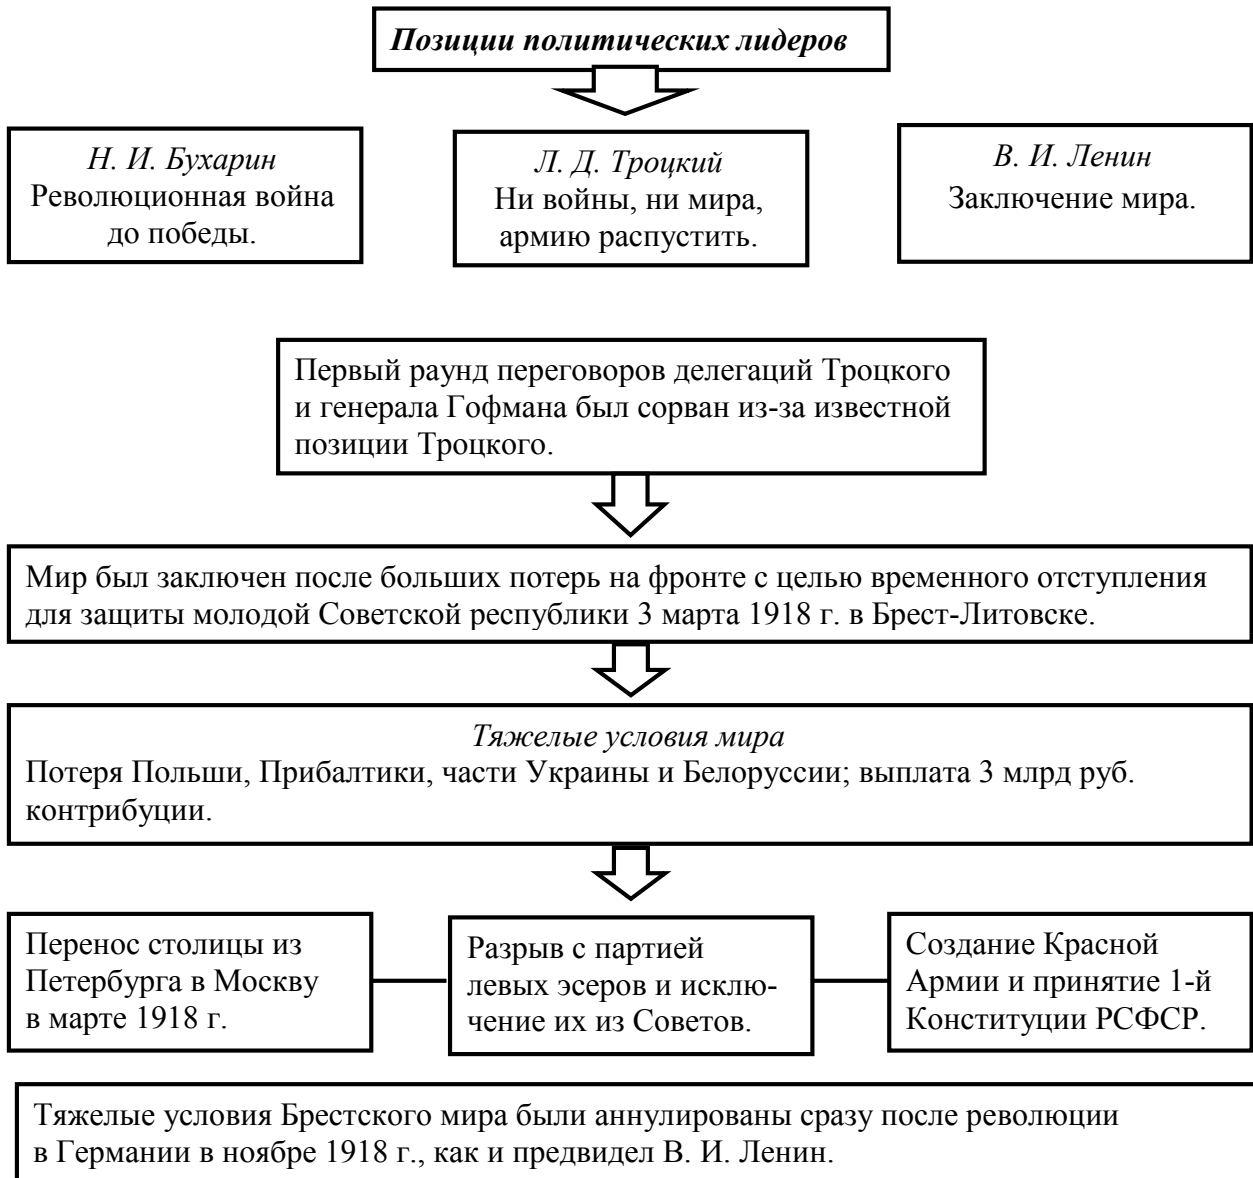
Позиции политических лидеров

Н. И. Бухарин
Революционная война до победы.

Л. Д. Троцкий
Ни войны, ни мира, армию распустить.

В. И. Ленин
Заключение мира.

Первый раунд переговоров делегаций Троцкого и генерала Гофмана был сорван из-за известной позиции Троцкого.

Мир был заключен после больших потерь на фронте с целью временного отступления для защиты молодой Советской республики 3 марта 1918 г. в Брест-Литовске.

Тяжелые условия мира
Потеря Польши, Прибалтики, части Украины и Белоруссии; выплата 3 млрд руб. контрибуции.

Перенос столицы из Петербурга в Москву в марте 1918 г.

Разрыв с партией левых эсеров и исключение их из Советов.

Создание Красной Армии и принятие 1-й Конституции РСФСР.

Тяжелые условия Брестского мира были аннулированы сразу после революции в Германии в ноябре 1918 г., как и предвидел В. И. Ленин.